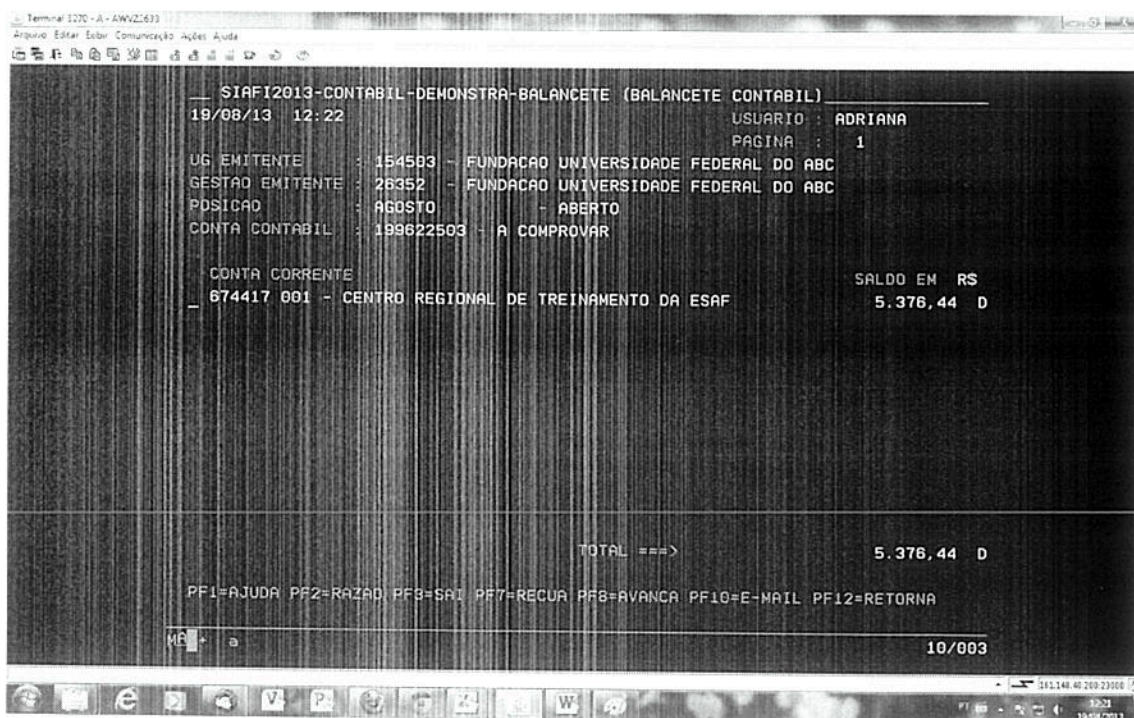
Terminal 3270 - A - AWVZ1633
Arquivo Editar Exibir Comunicação Ações Ajuda

__ SIAFI2013-CONTABIL-DEMONSTRA-BALANCETE (BALANCETE CONTABIL)______
19/08/13 12:22 USUARIO : ADRIANA
PAGINA : 1
UG EMITENTE : 154503 - FUNDACAO UNIVERSIDADE FEDERAL DO ABC
GESTAO EMITENTE : 26352 - FUNDACAO UNIVERSIDADE FEDERAL DO ABC
POSICAO : AGOSTO - ABERTO
CONTA CONTABIL : 199622503 - A COMPROVAR

CONTA CORRENTE SALDO EM R$
_ 674417 001 - CENTRO REGIONAL DE TREINAMENTO DA ESAF 5.376,44 D

TOTAL ===> 5.376,44 D

PF1=AJUDA PF2=RAZAO PF3=SAI PF7=RECUA PF8=AVANCA PF10=E-MAIL PF12=RETORNA

MA + a 10/003

161.148.40.200:23000
12:21
19/08/2013